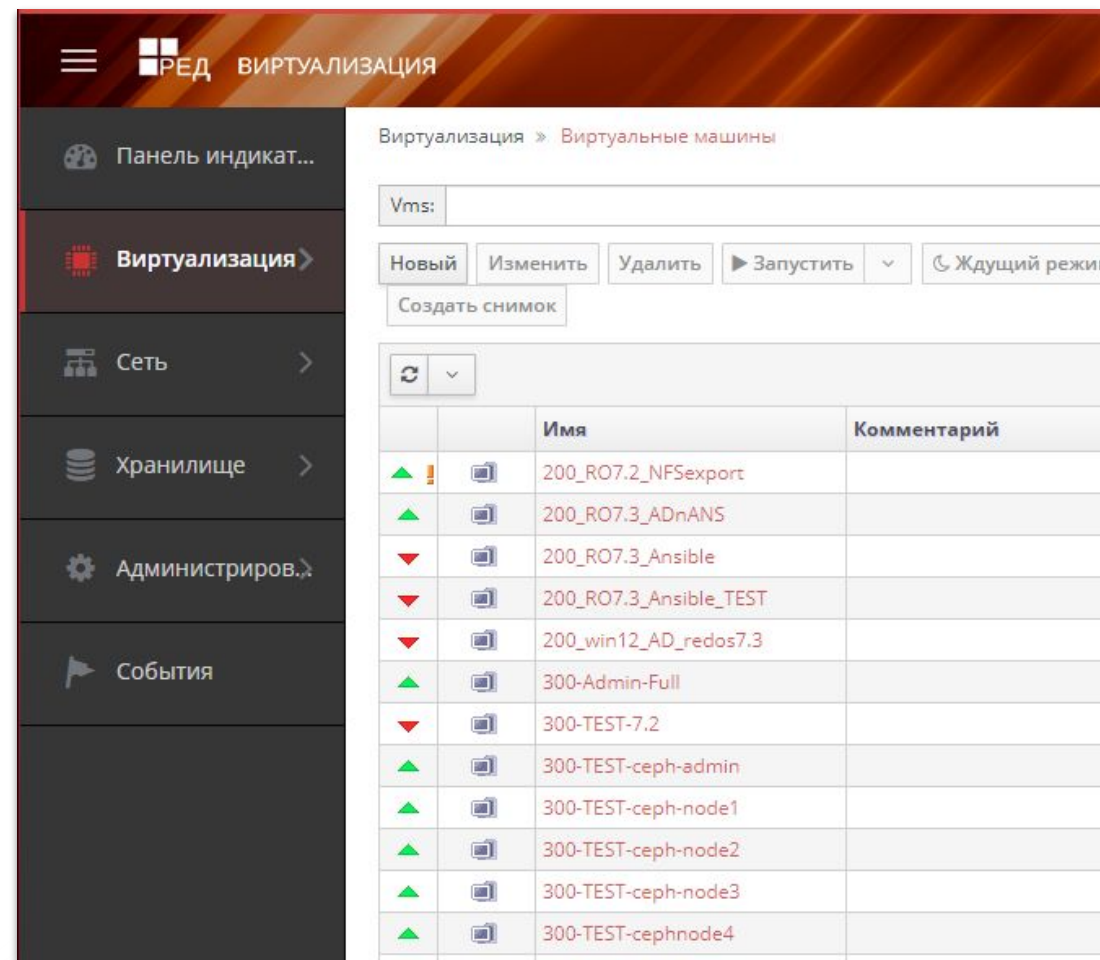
РЕД ВИРТУАЛИЗАЦИЯ

Панель индикат...

Виртуализация

Сеть

Хранилище

Администриров...

События

Виртуализация » Виртуальные машины

Vms:

Новый Изменить Удалить ▶ Запустить Ждущий режи

Создать снимок

| | | Имя | Комментарий |
|---|---|---|---|
| | | 200_RO7.2_NFSexport | |
| | | 200_RO7.3_ADnANS | |
| | | 200_RO7.3_Ansible | |
| | | 200_RO7.3_Ansible_TEST | |
| | | 200_win12_AD_redos7.3 | |
| | | 300-Admin-Full | |
| | | 300-TEST-7.2 | |
| | | 300-TEST-ceph-admin | |
| | | 300-TEST-ceph-node1 | |
| | | 300-TEST-ceph-node2 | |
| | | 300-TEST-ceph-node3 | |
| | | 300-TEST-cephnode4 | |